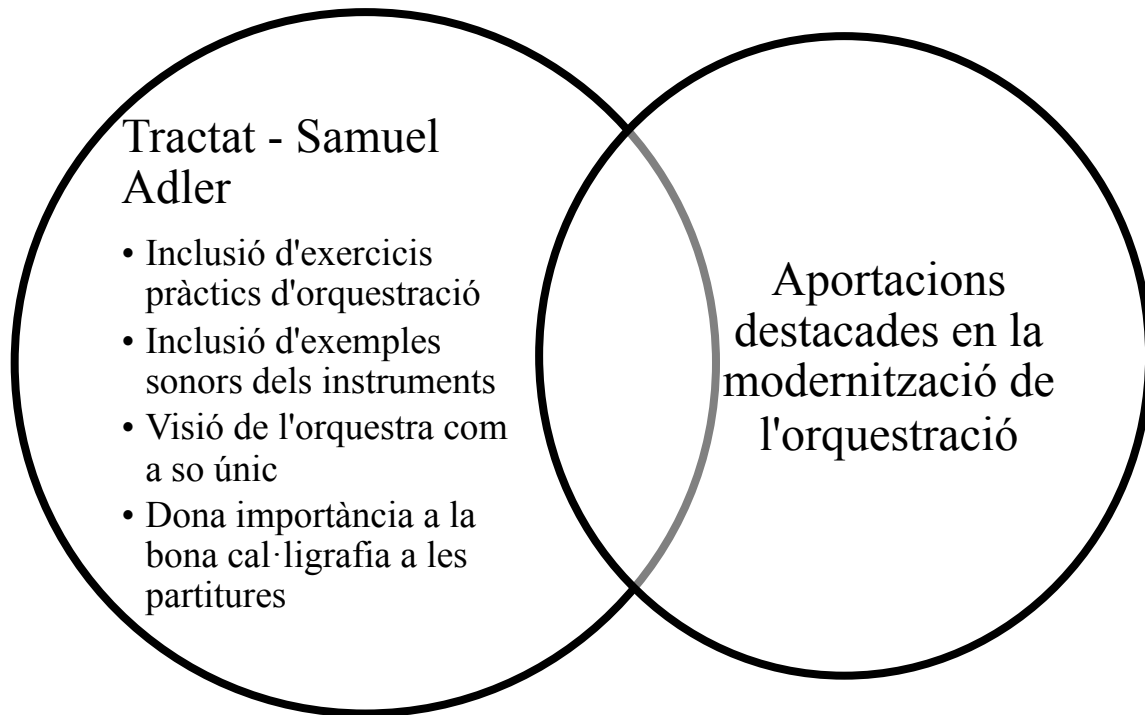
Tractat - Samuel Adler

- Inclusió d'exercicis pràctics d'orquestració
- Inclusió d'exemples sonors dels instruments
- Visió de l'orquestra com a so únic
- Dona importància a la bona cal·ligrafia a les partitures

Aportacions destacades en la modernització de l'orquestració